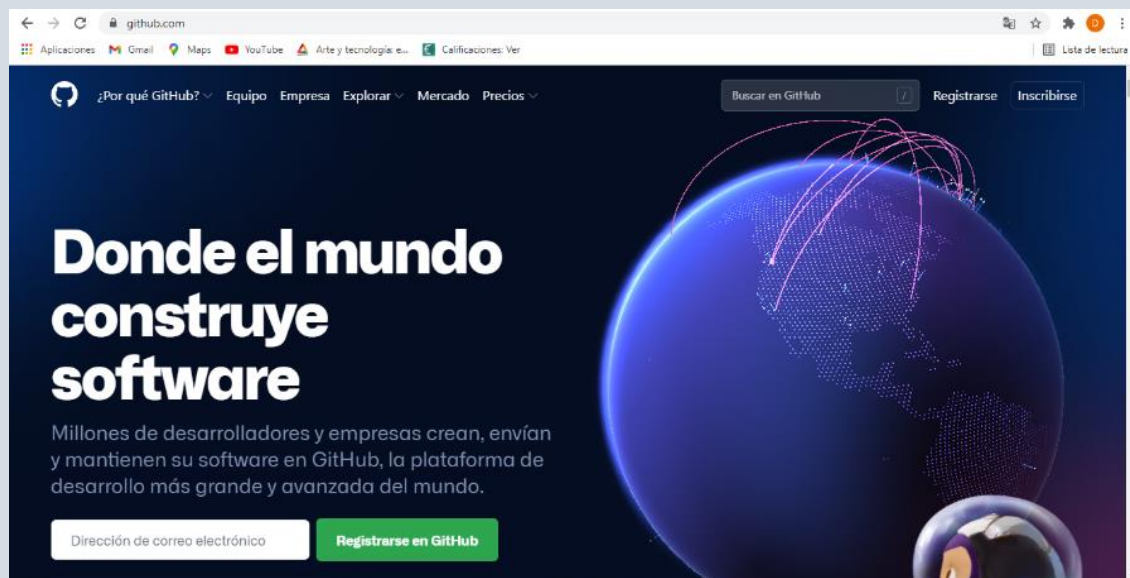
github.com

Aplicaciones Gmail Maps YouTube Arte y tecnología: e... Calificaciones: Ver Lista de lectura

D

¿Por qué GitHub? Equipo Empresa Explorar Mercado Precios Buscar en GitHub / Registrarse Inscribirse

Donde el mundo construye software

Millones de desarrolladores y empresas crean, envían y mantienen su software en GitHub, la plataforma de desarrollo más grande y avanzada del mundo.

Dirección de correo electrónico Registrarse en GitHub